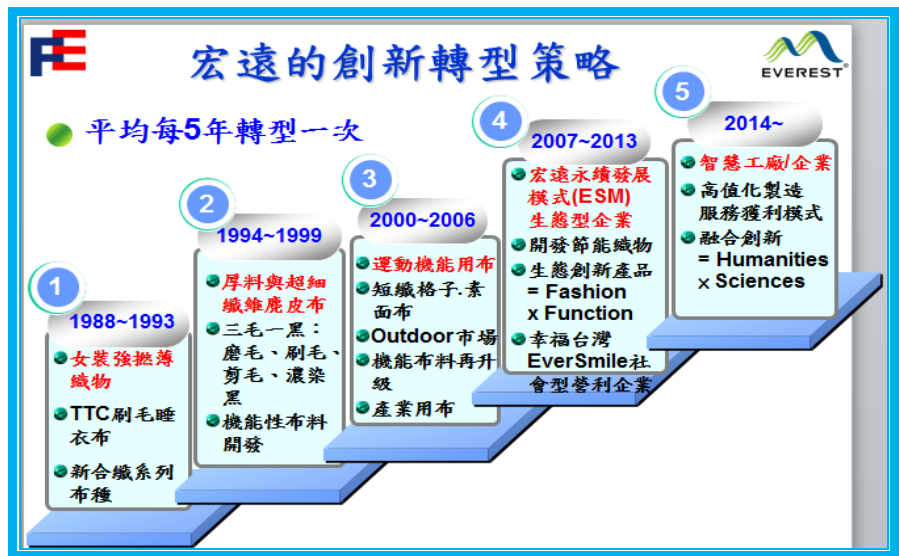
FE

宏遠的創新轉型策略

EVEREST

平均每5年轉型一次

1

1988~1993

女裝強撚薄織物

TTC刷毛睡衣布

新合纖系列布種

2

1994~1999

厚料與超細纖維麂皮布

三毛一黑：磨毛、刷毛、剪毛、濃染黑

機能性布料開發

3

2000~2006

運動機能用布

短纖格子.素面布

Outdoor市場

機能布料再升級

產業用布

4

2007~2013

宏遠永續發展模式(ESM)生態型企業

開發節能織物

生態創新產品 = Fashion x Function

幸福台灣 EverSmile社會型營利企業

5

2014~

智慧工廠/企業

高值化製造服務獲利模式

融合創新 = Humanities x Sciences